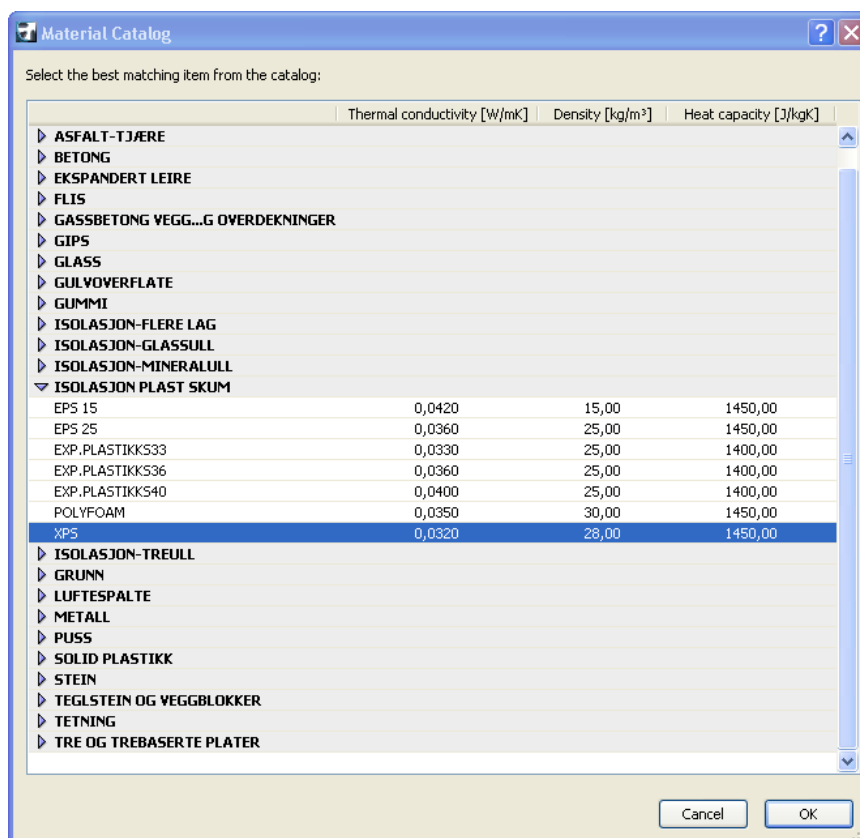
Material Catalog

Select the best matching item from the catalog:

| | Thermal conductivity [W/mK] | Density [kg/m³] | Heat capacity [J/kgK] |
|---|---|---|---|
| ASFALT-TJÆRE | | | |
| BETONG | | | |
| EKSPANDERT LEIRE | | | |
| FLIS | | | |
| GASSBETONG VEGG...G OVERDEKNINGER | | | |
| GIPS | | | |
| GLASS | | | |
| GULVOVERFLATE | | | |
| GUMMI | | | |
| ISOLASJON-FLERE LAG | | | |
| ISOLASJON-GLASSULL | | | |
| ISOLASJON-MINERALULL | | | |
| ISOLASJON PLAST SKUM | | | |
| EPS 15 | 0,0420 | 15,00 | 1450,00 |
| EPS 25 | 0,0360 | 25,00 | 1450,00 |
| EXP.PLASTIKKS33 | 0,0330 | 25,00 | 1400,00 |
| EXP.PLASTIKKS36 | 0,0360 | 25,00 | 1400,00 |
| EXP.PLASTIKKS40 | 0,0400 | 25,00 | 1400,00 |
| POLYFOAM | 0,0350 | 30,00 | 1450,00 |
| XPS | 0,0320 | 28,00 | 1450,00 |
| ISOLASJON-TREULL | | | |
| GRUNN | | | |
| LUFTESPALTE | | | |
| METALL | | | |
| PUSS | | | |
| SOLID PLASTIKK | | | |
| STEIN | | | |
| TEGLSTEIN OG VEGGBLOKKER | | | |
| TETNING | | | |
| TRE OG TREBASERTE PLATER | | | |

Cancel OK